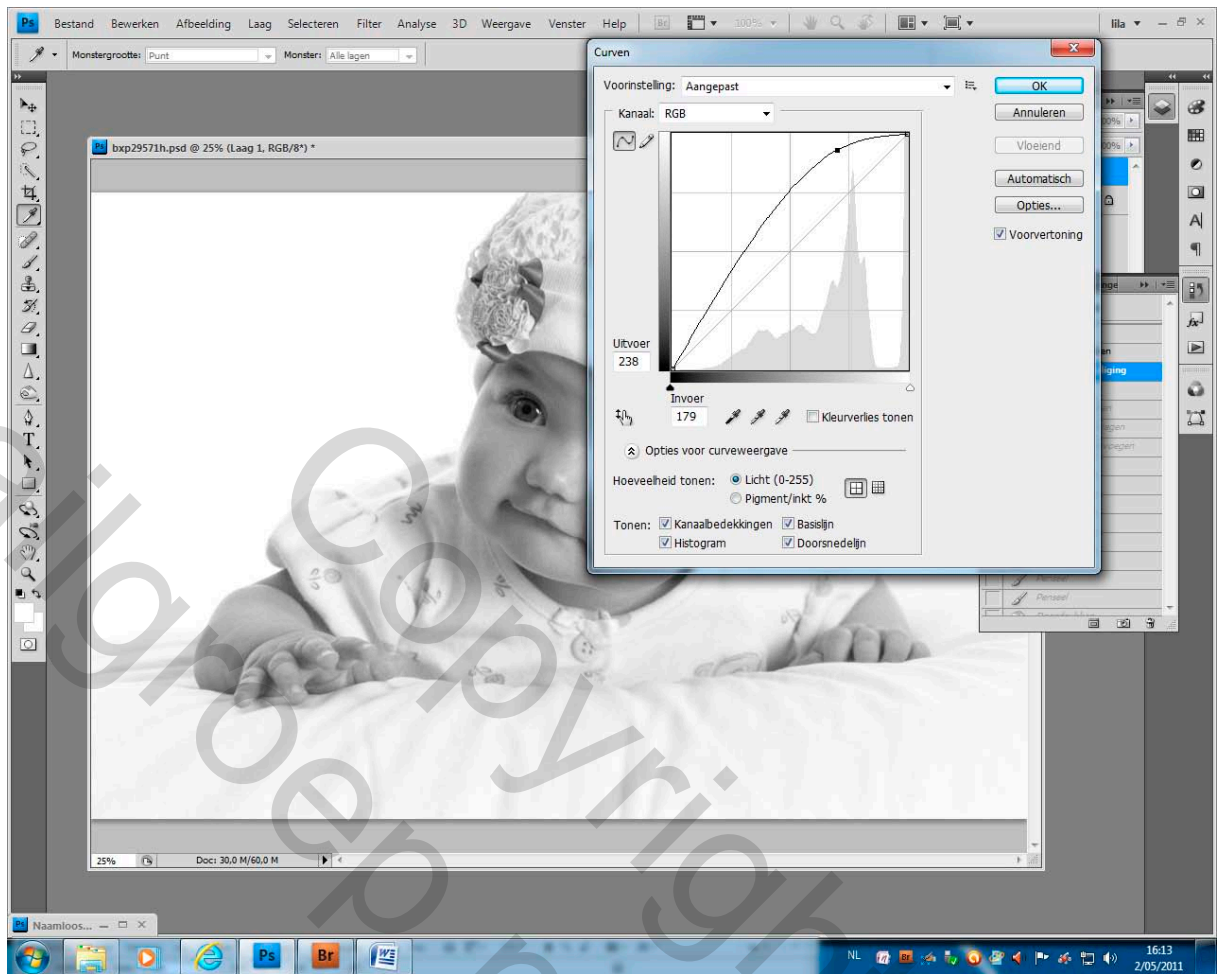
Ps Bestand Bewerken Afbeelding Laag Selecteren Filter Analyse 3D Weergave Venster Help Br 100% lila

Monstergrootte: Punt Monster: Alle lagen

bxp29571h.psd @ 25% (Laag 1, RGB/8*) *

Curven

Voorinstelling: Aangepast

OK

Annuleren

Vloeiend

Automatisch

Opties...

Voorvertoning

Kanaal: RGB

Uitvoer
238

Invoer
179

Kleurverlies tonen

Opties voor curveweergave

Hoeveelheid tonen: Licht (0-255) Pigment/inkt %

Tonen: Kanaalbedekkingen Basislijn Histogram Doorsnedelijn

25% Doc: 30,0 M/60,0 M

Naamloos...

NL 16:13 2/05/2011

Copyright